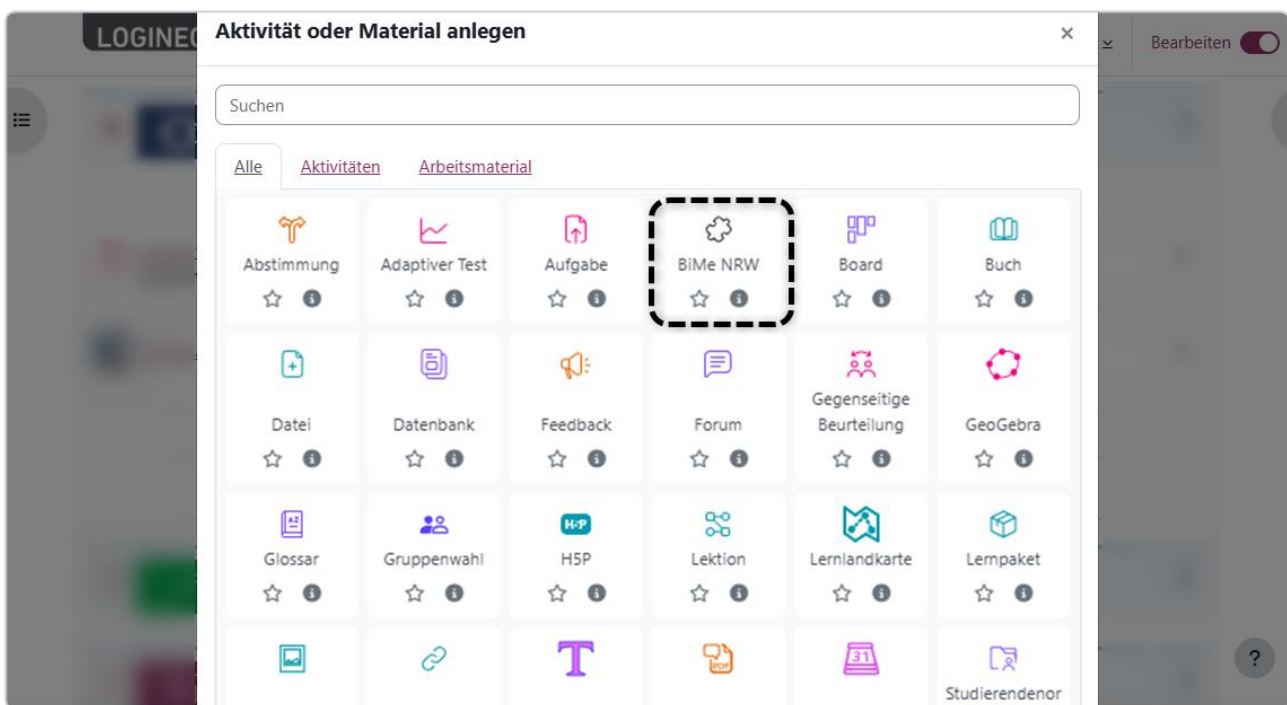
LOGINEO

Bearbeiten

Aktivität oder Material anlegen

×

Suchen

Alle Aktivitäten Arbeitsmaterial

Abstimmung

Adaptiver Test

Aufgabe

BiMe NRW

Board

Buch

Datei

Datenbank

Feedback

Forum

Gegenseitige Beurteilung

GeoGebra

Glossar

Gruppenwahl

H5P

H5P

Lektion

Lernlandkarte

Lernpaket

T

31

Studierendenor

?